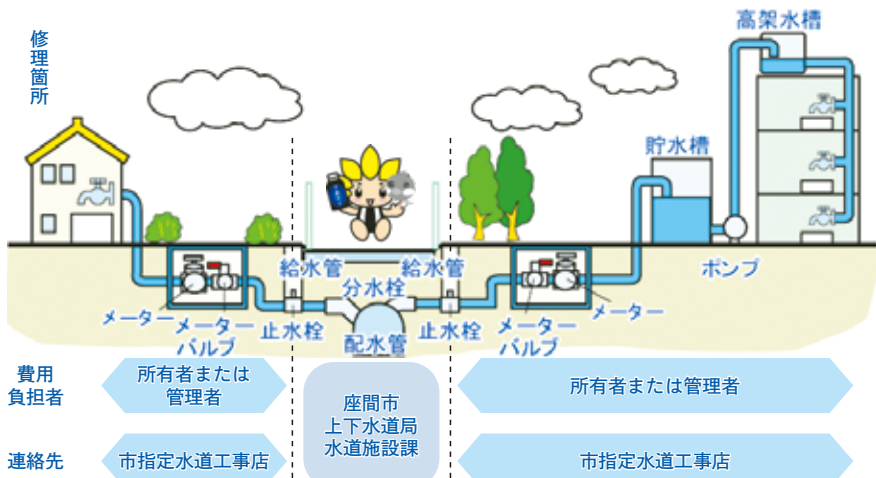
修理箇所

高架水槽

貯水槽

給水管
給水管
分水栓
配水管
止水栓
止水栓
メーター
メーターバルブ
メーターバルブ
メーター
ポンプ

費用負担者
所有者または管理者
座間市上下水道局水道施設課
所有者または管理者

連絡先
市指定水道工事店
市指定水道工事店